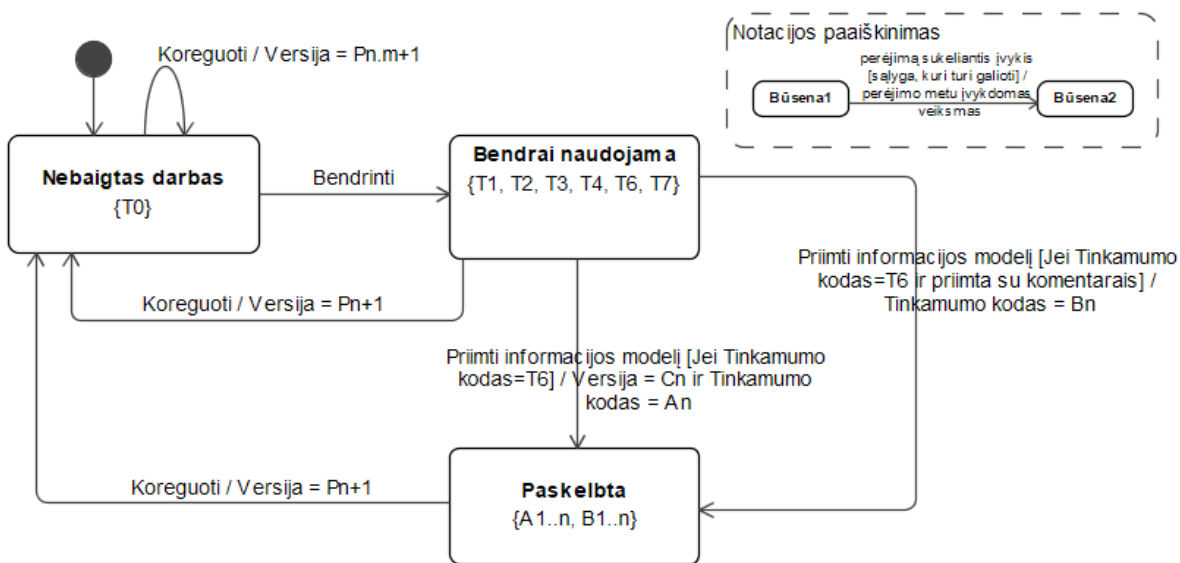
Notacijos paaiškinimas

perėjimą sukeliantis įvykis [sąlyga, kuri turi galioti] / perėjimo metu įvykdomas veiksmas

Būsena1

Būsena2

Koreguoti / Versija = Pn.m+1

Nebaigtas darbas
{T0}

Bendrinti

Bendrai naudojama
{T1, T2, T3, T4, T6, T7}

Koreguoti / Versija = Pn+1

Priimti informacijos modelį [Jei Tinkamumo kodas=T6 ir priimta su komentarais] / Tinkamumo kodas = Bn

Priimti informacijos modelį [Jei Tinkamumo kodas=T6] / Versija = Cn ir Tinkamumo kodas = An

Koreguoti / Versija = Pn+1

Paskelbta
{A1..n, B1..n}